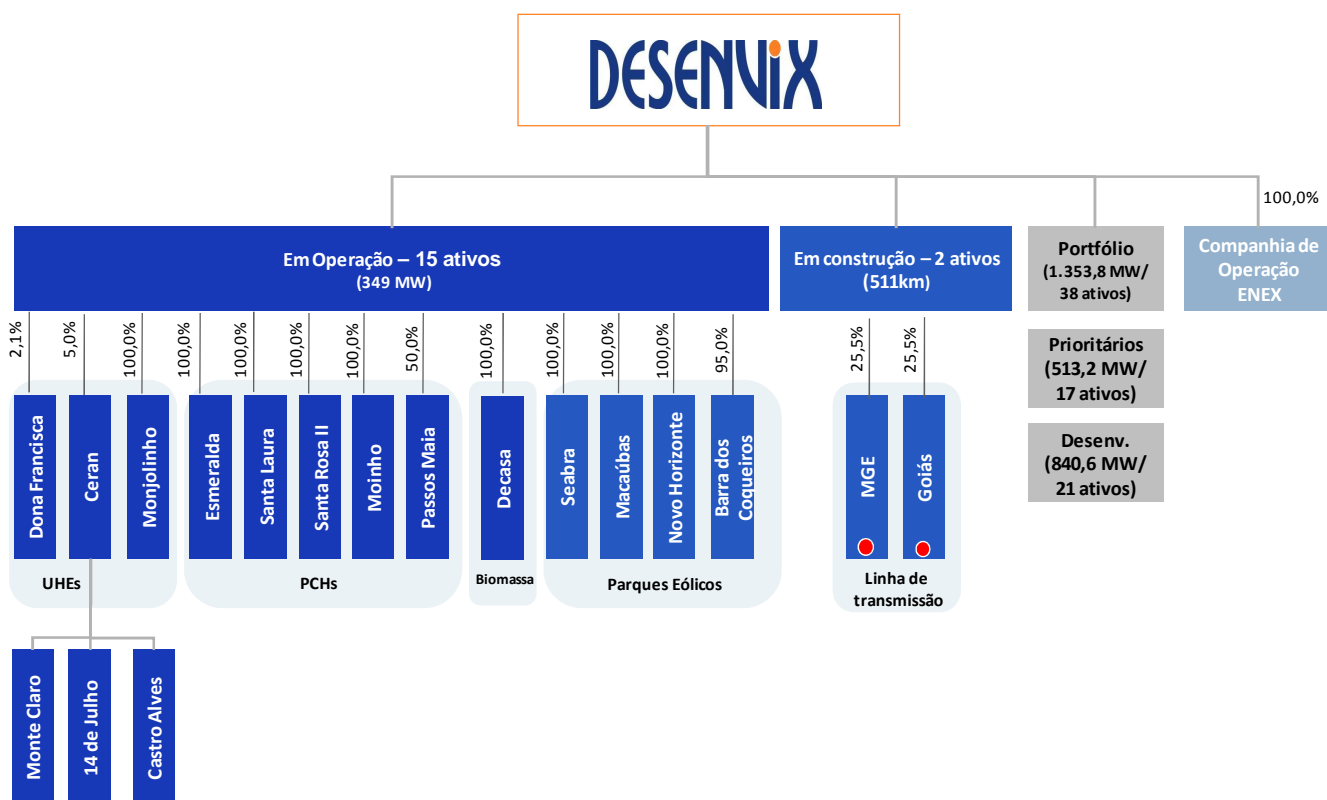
DESENVIX

100,0%

Em Operação – 15 ativos
(349 MW)

Em construção – 2 ativos
(511km)

Portfólio
(1.353,8 MW/
38 ativos)

Companhia de Operação ENEX

Prioritários
(513,2 MW/
17 ativos)

Desenv.
(840,6 MW/
21 ativos)

2,1%
5,0%
100,0%
100,0%
100,0%
100,0%
100,0%
50,0%
100,0%
100,0%
100,0%
100,0%
95,0%
25,5%
25,5%

Dona Francisca
Ceran
Monjolinho
Esmeralda
Santa Laura
Santa Rosa II
Moinho
Passos Maia
Decasa
Seabra
Macaúbas
Novo Horizonte
Barra dos Coqueiros
MGE
Goiás

UHEs
PCHs
Biomassa
Parques Eólicos
Linha de transmissão

Monte Claro
14 de Julho
Castro Alves